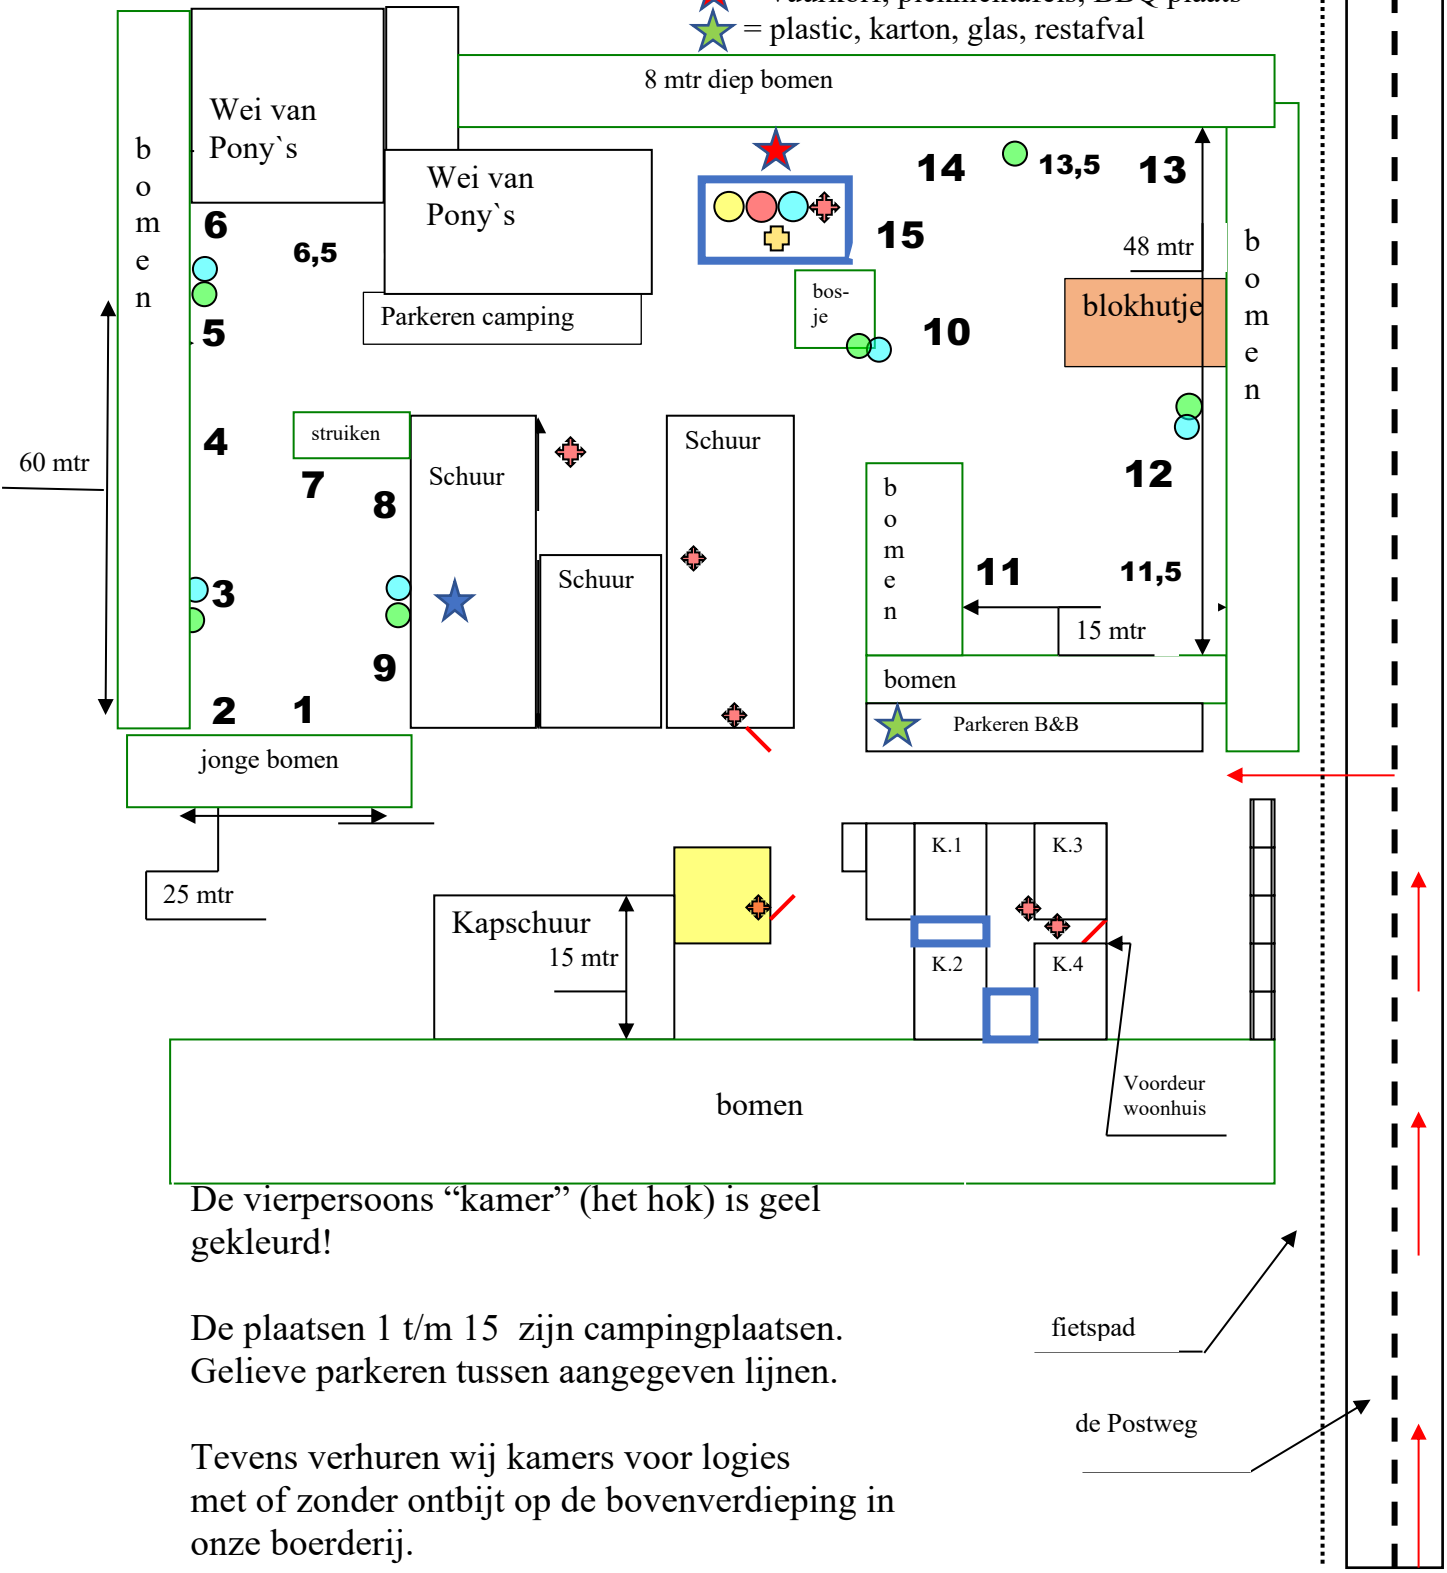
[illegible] = plastic, karton, glas, restafval

8 mtr diep bomen

b o m e n

Wei van Pony`s

Wei van Pony`s

6

6,5

5

Parkeren camping

14

13,5

13

15

48 mtr

bos-je

10

blokhutje

b o m e n

60 mtr

4

struiken

7

8

Schuur

Schuur

12

b o m e n

11

11,5

15 mtr

3

Schuur

9

bomen

Parkeren B&B

2

1

jonge bomen

25 mtr

Kapschuur

15 mtr

K.1

K.3

K.2

K.4

bomen

Voordeur woonhuis

De vierpersoons “kamer” (het hok) is geel gekleurd!

De plaatsen 1 t/m 15 zijn campingplaatsen. Gelieve parkeren tussen aangegeven lijnen.

Tevens verhuren wij kamers voor logies met of zonder ontbijt op de bovenverdieping in onze boerderij.

fietspad

de Postweg